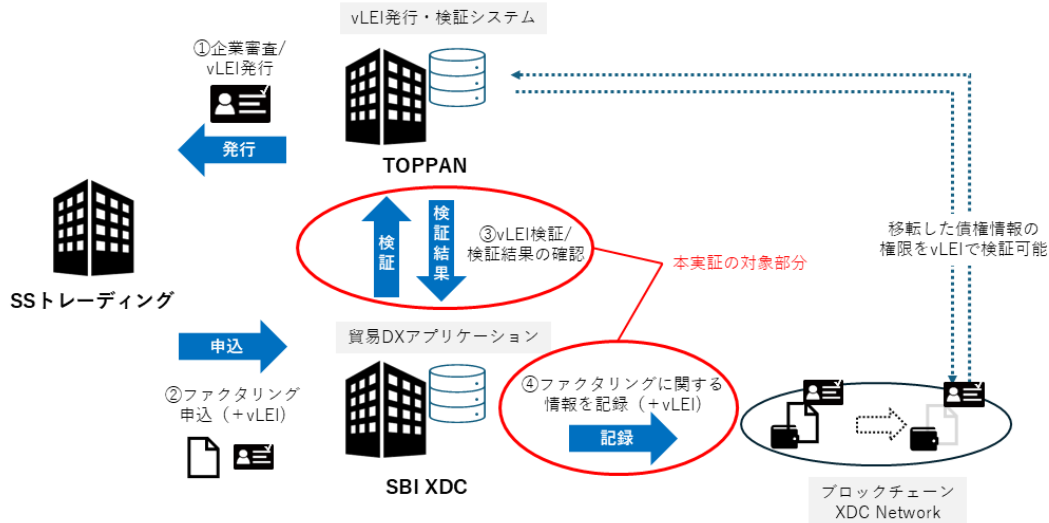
vLEI発行・検証システム

①企業審査/
vLEI発行

発行

TOPPAN

検証

検証結果

③vLEI検証/
検証結果の確認

本実証の対象部分

移転した債権情報の
権限をvLEIで検証可能

SSトレーディング

申込

貿易DXアプリケーション

②ファクタリング
申込（＋vLEI）

④ファクタリングに関する
情報を記録（＋vLEI）

記録

SBI XDC

ブロックチェーン
XDC Network